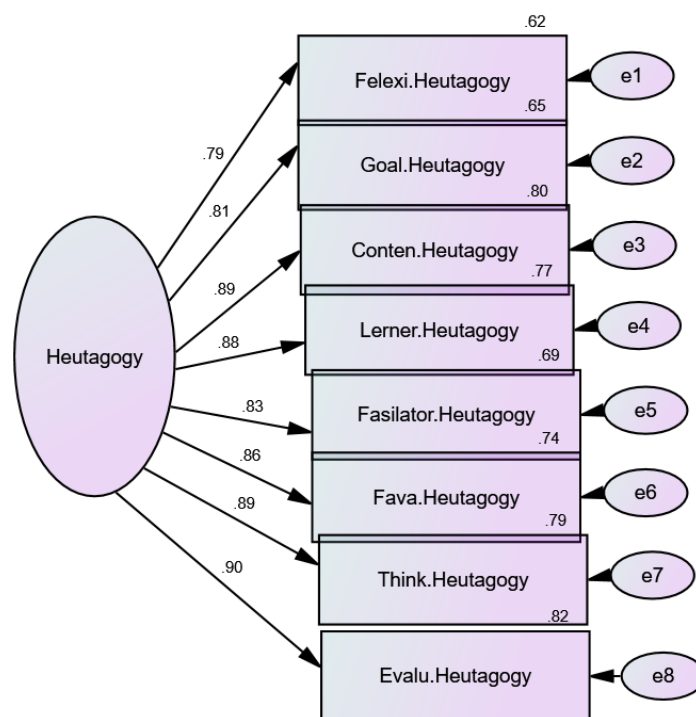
Heutagogy

.79
.81
.89
.88
.83
.86
.89
.90

.62
Felexi.Heutagogy
.65
Goal.Heutagogy
.80
Conten.Heutagogy
.77
Lerner.Heutagogy
.69
Fasilator.Heutagogy
.74
Fava.Heutagogy
.79
Think.Heutagogy
.82
Evalu.Heutagogy

e1
e2
e3
e4
e5
e6
e7
e8